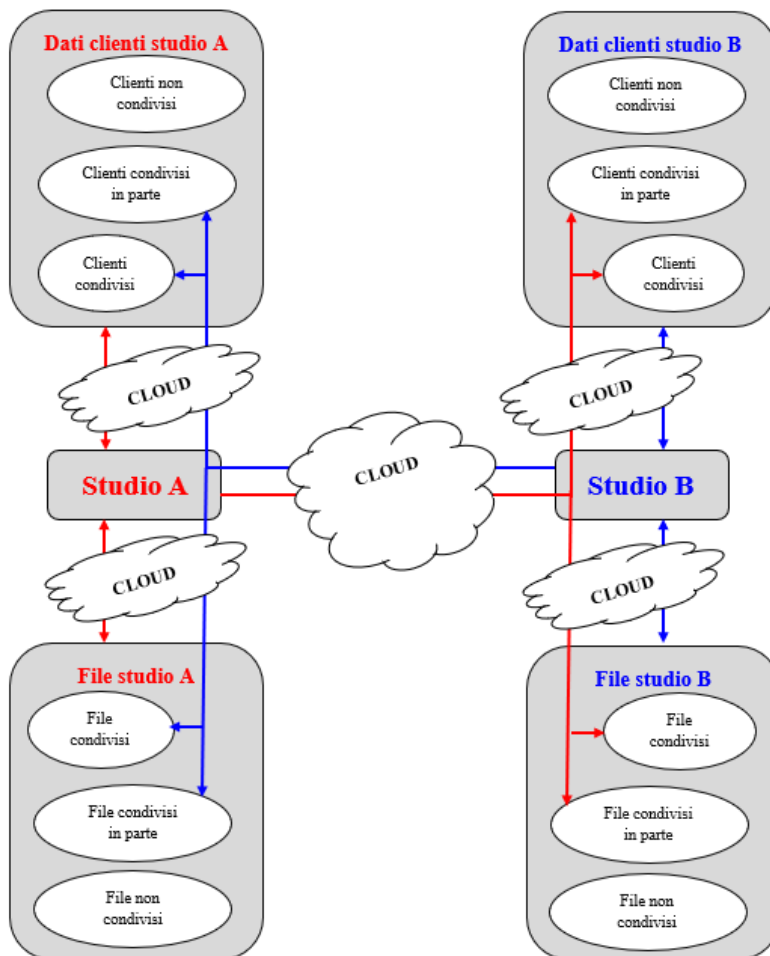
Dati clienti studio A

Clienti non condivisi

Clienti condivisi in parte

Clienti condivisi

Dati clienti studio B

Clienti non condivisi

Clienti condivisi in parte

Clienti condivisi

CLOUD

CLOUD

Studio A

CLOUD

Studio B

CLOUD

CLOUD

File studio A

File condivisi

File condivisi in parte

File non condivisi

File studio B

File condivisi

File condivisi in parte

File non condivisi